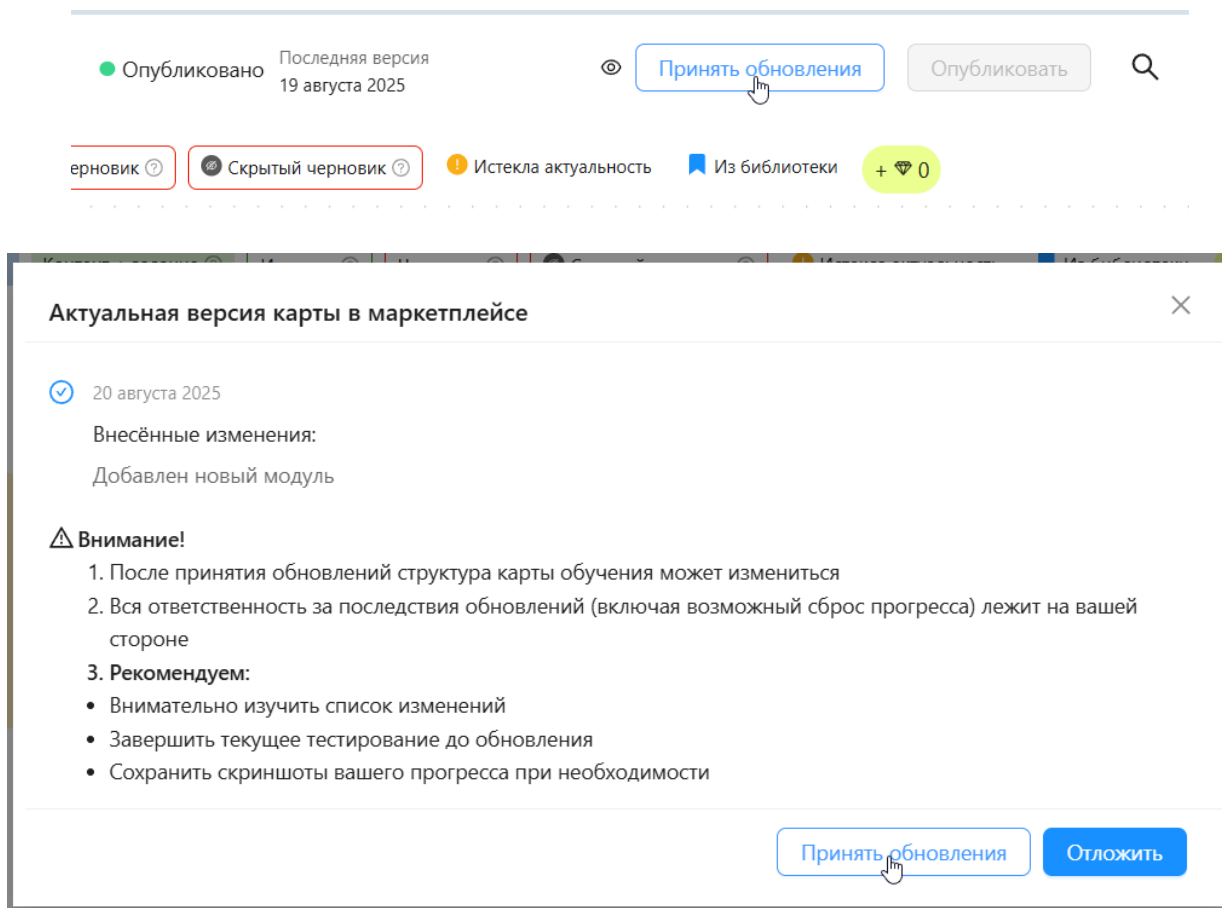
Опубликовано Последняя версия 19 августа 2025

Принять обновления Опубликовать

ерновик ⓘ Скрытый черновик ⓘ Истекла актуальность Из библиотеки + 0

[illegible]

Актуальная версия карты в маркетплейсе

20 августа 2025

Внесённые изменения:

Добавлен новый модуль

Внимание!

1. После принятия обновлений структура карты обучения может измениться
2. Вся ответственность за последствия обновлений (включая возможный сброс прогресса) лежит на вашей стороне
3. Рекомендуем:

- Внимательно изучить список изменений
- Завершить текущее тестирование до обновления
- Сохранить скриншоты вашего прогресса при необходимости

Принять обновления Отложить